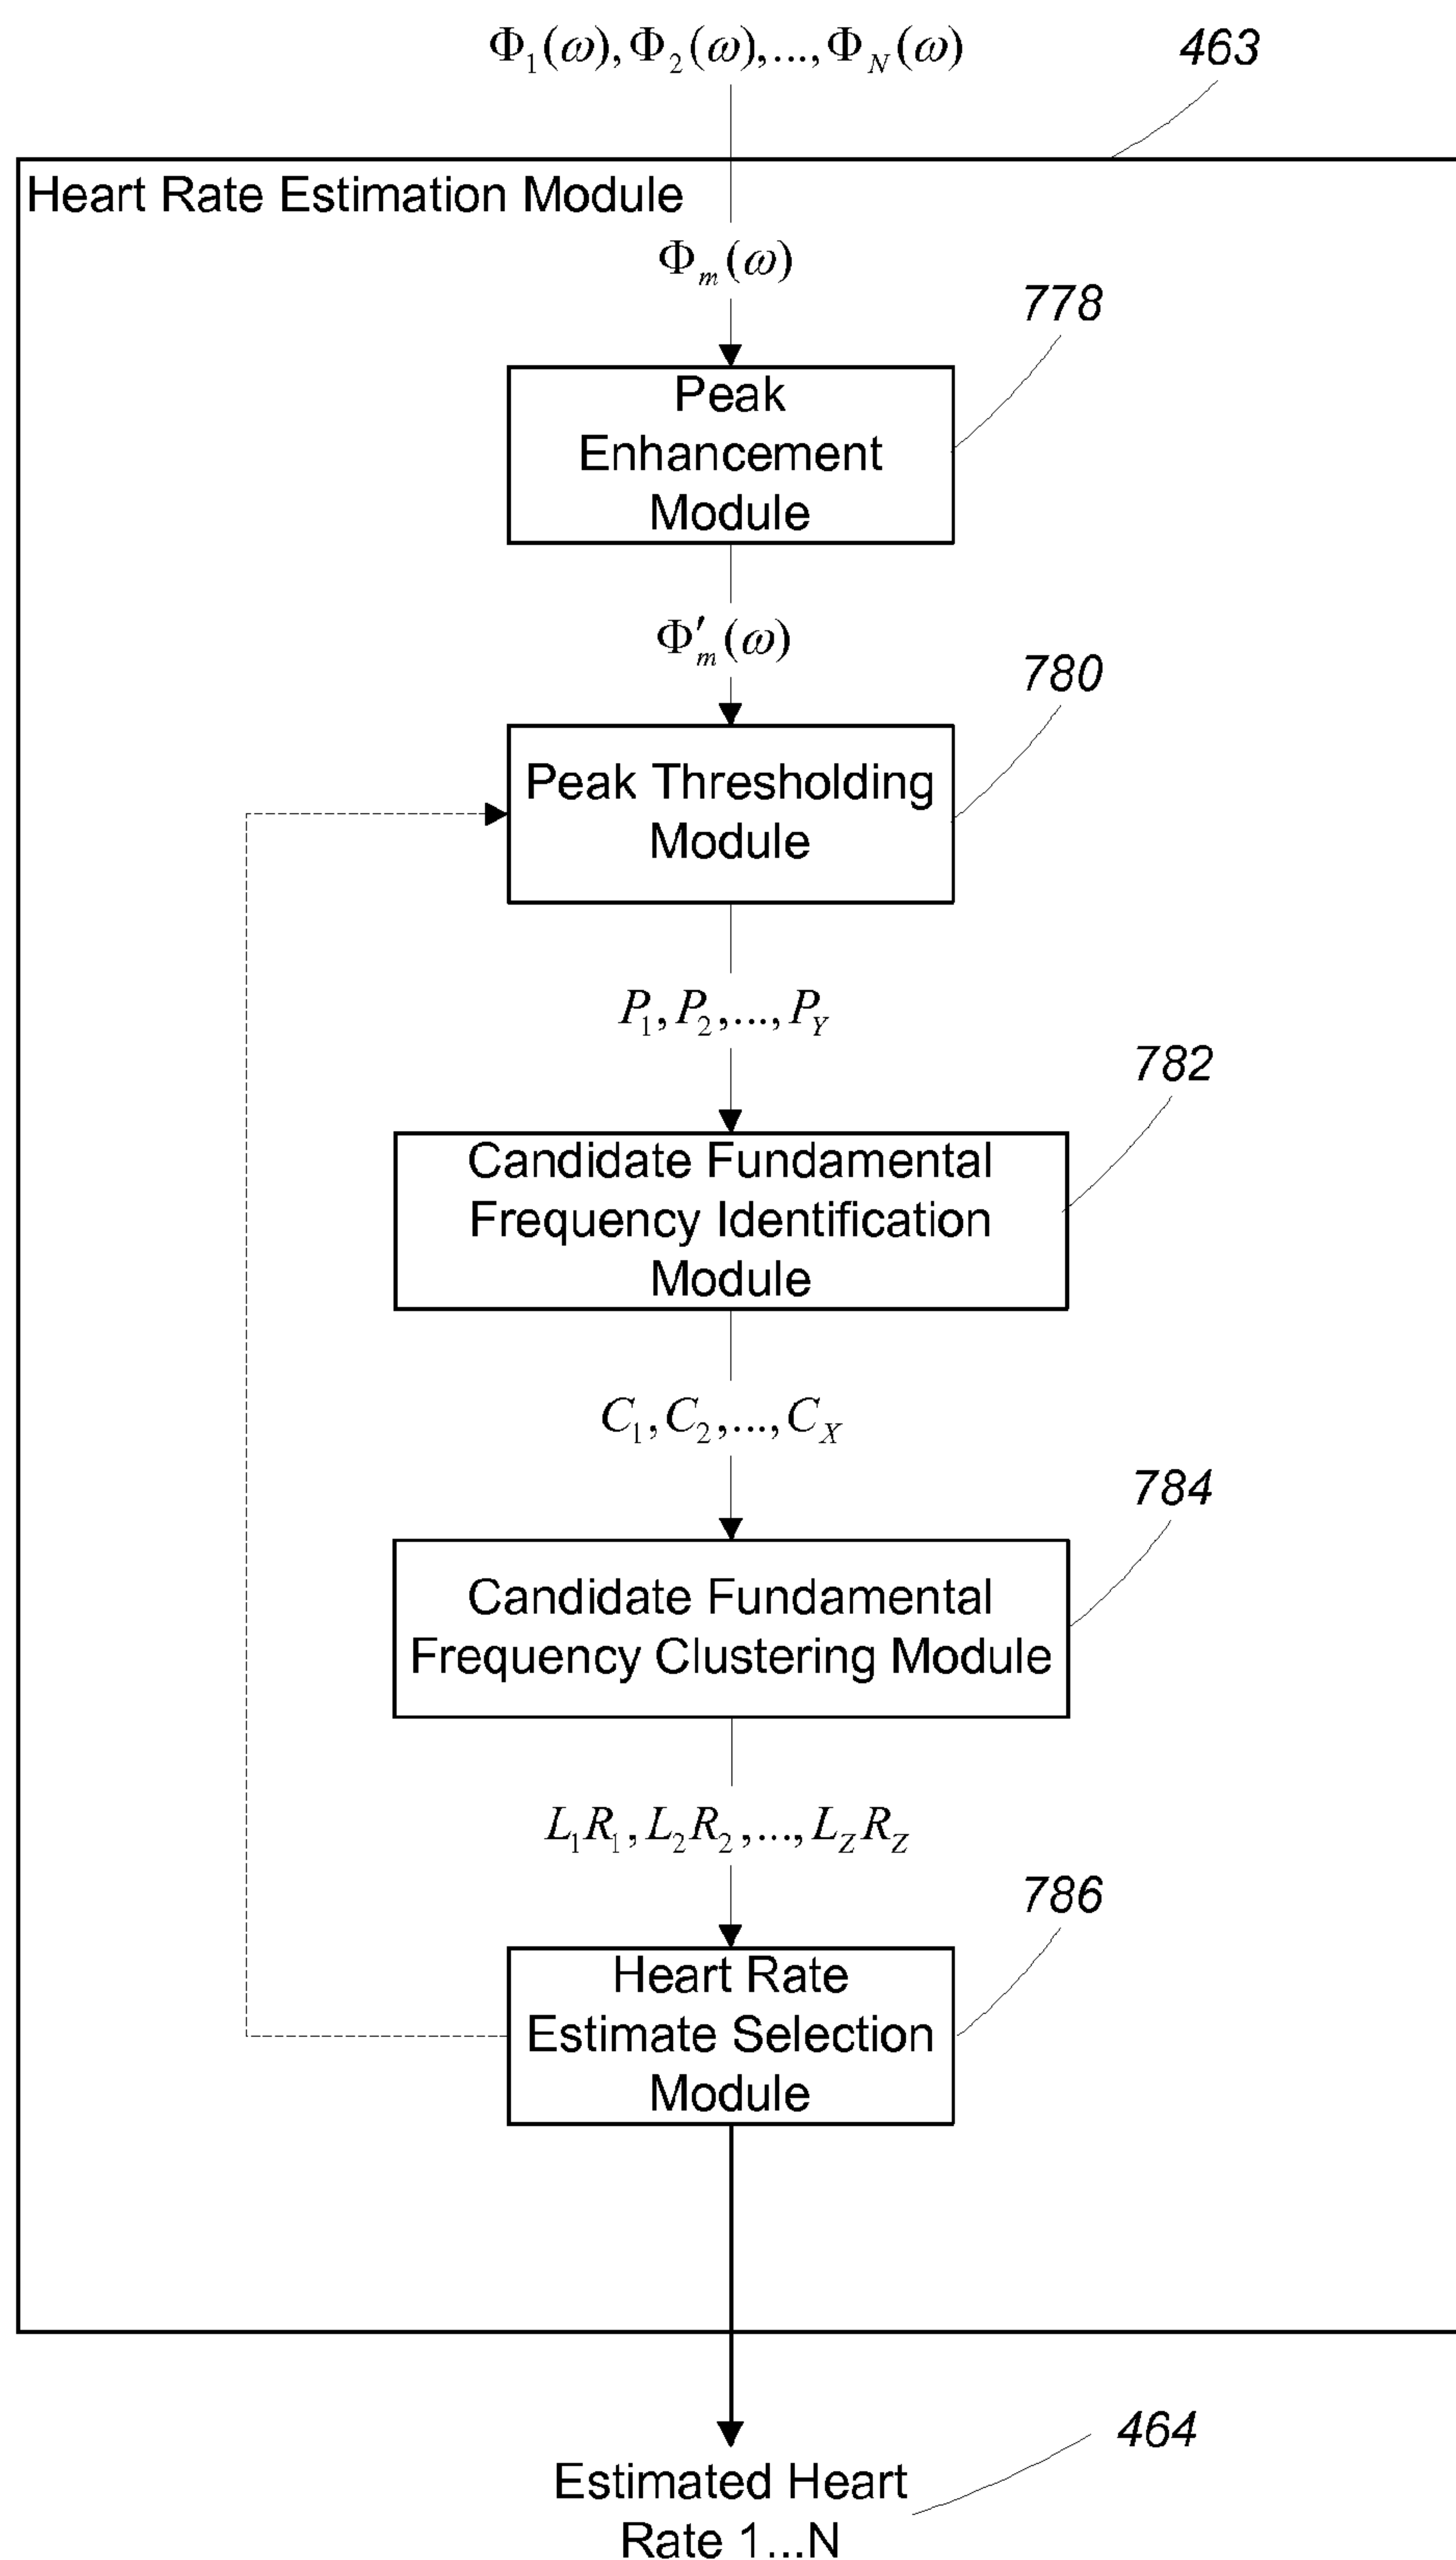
$\Phi_1(\omega), \Phi_2(\omega), ..., \Phi_N(\omega)$

463

Heart Rate Estimation Module

$\Phi_m(\omega)$

778

Peak Enhancement Module

$\Phi'_m(\omega)$

780

Peak Thresholding Module

$P_1, P_2, ..., P_Y$

782

Candidate Fundamental Frequency Identification Module

$C_1, C_2, ..., C_X$

784

Candidate Fundamental Frequency Clustering Module

$L_1R_1, L_2R_2, ..., L_ZR_Z$

786

Heart Rate Estimate Selection Module

464

Estimated Heart Rate 1...N